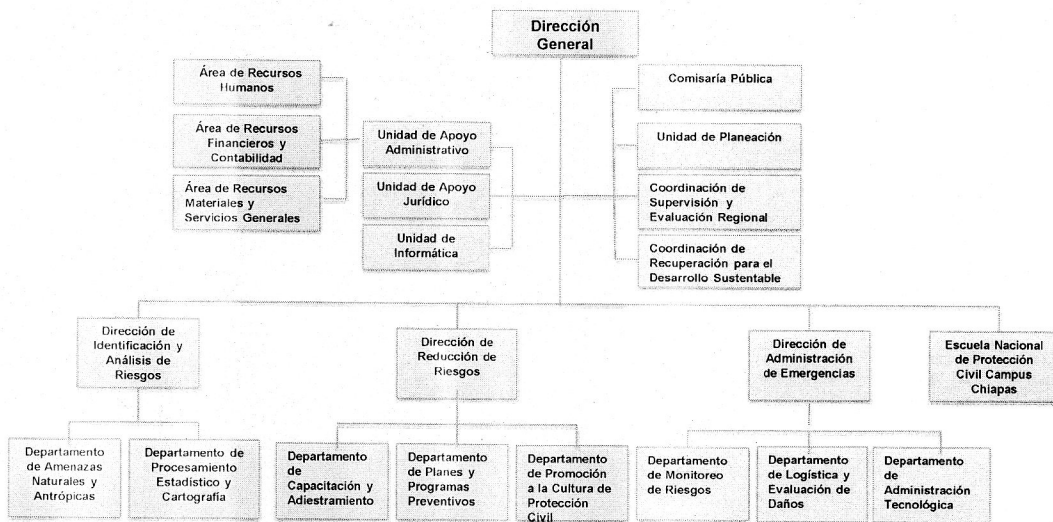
Dirección General

Área de Recursos Humanos

Área de Recursos Financieros y Contabilidad

Área de Recursos Materiales y Servicios Generales

Unidad de Apoyo Administrativo

Unidad de Apoyo Jurídico

Unidad de Informática

Comisaría Pública

Unidad de Planeación

Coordinación de Supervisión y Evaluación Regional

Coordinación de Recuperación para el Desarrollo Sustentable

Dirección de Identificación y Análisis de Riesgos

Dirección de Reducción de Riesgos

Dirección de Administración de Emergencias

Escuela Nacional de Protección Civil Campus Chiapas

Departamento de Amenazas Naturales y Antrópicas

Departamento de Procesamiento Estadístico y Cartografía

Departamento de Capacitación y Adiestramiento

Departamento de Planes y Programas Preventivos

Departamento de Promoción a la Cultura de Protección Civil

Departamento de Monitoreo de Riesgos

Departamento de Logística y Evaluación de Daños

Departamento de Administración Tecnológica